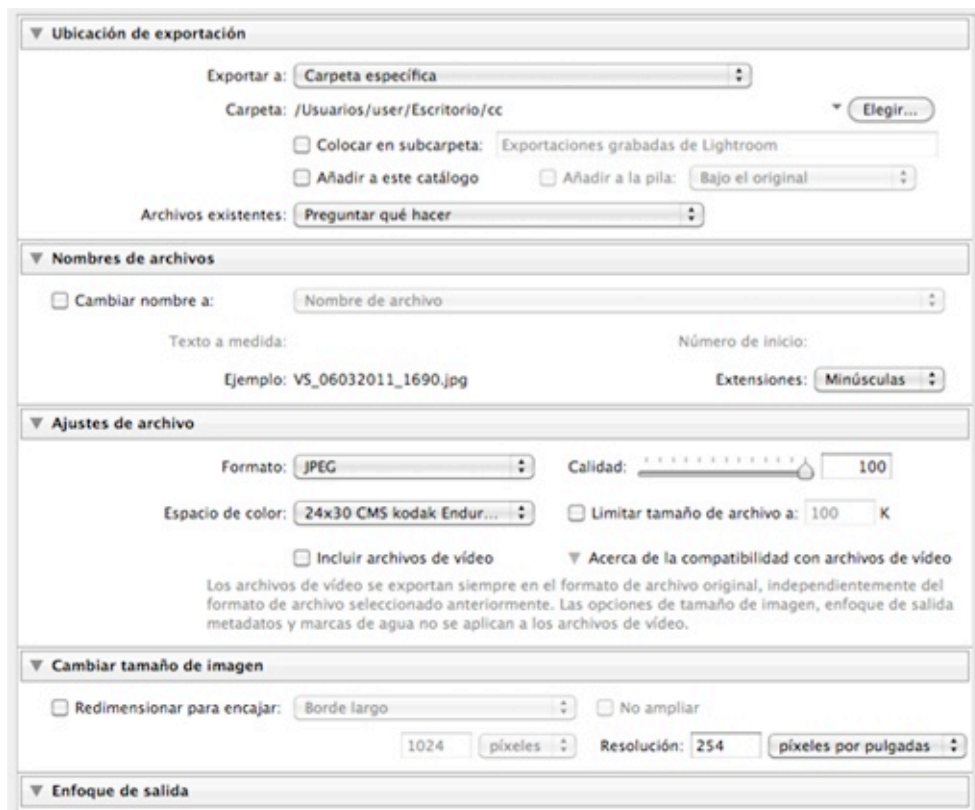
▼ Ubicación de exportación

Exportar a: Carpeta específica

Carpeta: /Usuarios/user/Escritorio/cc

Elegir...

Colocar en subcarpeta: Exportaciones grabadas de Lightroom

Añadir a este catálogo

Añadir a la pila: Bajo el original

Archivos existentes: Preguntar qué hacer

▼ Nombres de archivos

Cambiar nombre a: Nombre de archivo

Texto a medida:

Número de inicio:

Ejemplo: VS_06032011_1690.jpg

Extensiones: Minúsculas

▼ Ajustes de archivo

Formato: JPEG

Calidad: 100

Espacio de color: 24x30 CMS kodak Endur...

Limitar tamaño de archivo a: 100 K

Incluir archivos de vídeo

▼ Acerca de la compatibilidad con archivos de vídeo

Los archivos de vídeo se exportan siempre en el formato de archivo original, independientemente del formato de archivo seleccionado anteriormente. Las opciones de tamaño de imagen, enfoque de salida metadatos y marcas de agua no se aplican a los archivos de vídeo.

▼ Cambiar tamaño de imagen

Redimensionar para encajar: Borde largo

No ampliar

1024 píxeles

Resolución: 254 píxeles por pulgadas

▼ Enfoque de salida